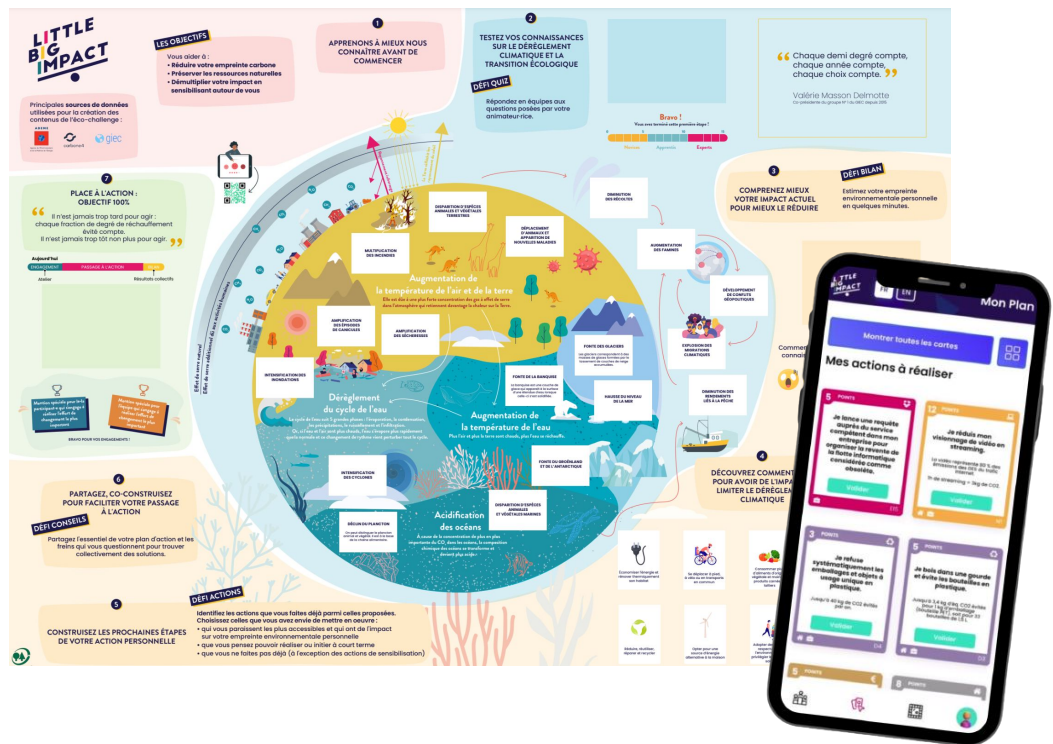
LITTLE BIG IMPACT

LES OBJECTIFS
Vous aider à :
• Réduire votre empreinte carbone
• Préserver les ressources naturelles
• Démultiplier votre impact en sensibilisant autour de vous

Principales sources de données utilisées pour la création des contenus de l'éco-challenge :
ADEME
carbone4
giec

1
APPRENONS À MIEUX NOUS CONNAÎTRE AVANT DE COMMENCER

2
TESTEZ VOS CONNAISSANCES SUR LE DÉRÈGLEMENT CLIMATIQUE ET LA TRANSITION ÉCOLOGIQUE

DÉFI QUIZ
Répondez en équipes aux questions posées par votre animateur·rice.

Bravo !

Chaque demi degré compte, chaque année compte, chaque choix compte.
Valérie Masson Delmotte
Co-présidente du groupe N°1 du GIEC depuis 2015

7
PLACE À L'ACTION : OBJECTIF 100%
Il n'est jamais trop tard pour agir : chaque fraction de degré de réchauffement évité compte.
Il n'est jamais trop tôt non plus pour agir.

Aujourd'hui
ENGAGEMENT
PASSAGE À L'ACTION
Résultats collectifs

BRAVO POUR VOS ENGAGEMENTS !

DISPARITION D'ESPÈCES ANIMALES ET VÉGÉTALES TERRESTRES
DÉPLACEMENT D'ANIMAUX ET APPARITION DE NOUVELLES MALADIES
DIMINUTION DES RÉCOLTES
AUGMENTATION DES FAMINES
MULTIPLICATION DES INCENDIES
Augmentation de la température de l'air et de la terre
AMPLIFICATION DES ÉPISODES DE CANICULES
AMPLIFICATION DES SÉCHERESSES
INTENSIFICATION DES INONDATIONS
DÉVELOPPEMENT DE CONFLITS GÉOPOLITIQUES
EXPLOSION DES MIGRATIONS CLIMATIQUES
FONTE DES GLACIERS
FONTE DE LA BANQUISE
HAUSSE DU NIVEAU DE LA MER
DIMINUTION DES RENDEMENTS LIÉS À LA PÊCHE
Dérèglement du cycle de l'eau
Augmentation de la température de l'eau
FONTE DU GROENLAND ET DE L'ANTARCTIQUE
INTENSIFICATION DES CYCLONES
DÉCLIN DU PLANCTON
DISPARITION D'ESPÈCES ANIMALES ET VÉGÉTALES MARINES
Acidification des océans

3
COMPRENEZ MIEUX VOTRE IMPACT ACTUEL POUR MIEUX LE RÉDUIRE

DÉFI BILAN
Estimez votre empreinte environnementale personnelle en quelques minutes.

4
DÉCOUVREZ COMMENT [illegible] POUR AVOIR DE L'IMPA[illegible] LIMITER LE DÉRÈGLEM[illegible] CLIMATIQUE

6
PARTAGEZ, CO-CONSTRUISEZ POUR FACILITER VOTRE PASSAGE À L'ACTION

DÉFI CONSEILS
Partagez l'essentiel de votre plan d'action et les freins qui vous questionnent pour trouver collectivement des solutions.

5
CONSTRUISEZ LES PROCHAINES ÉTAPES DE VOTRE ACTION PERSONNELLE

DÉFI ACTIONS
Identifiez les actions que vous faites déjà parmi celles proposées.
Choisissez celles que vous avez envie de mettre en oeuvre :
• qui vous paraissent les plus accessibles et qui ont de l'impact sur votre empreinte environnementale personnelle
• que vous pensez pouvoir réaliser ou initier à court terme
• que vous ne faites pas déjà (à l'exception des actions de sensibilisation)

LITTLE BIG IMPACT
FR EN
Mon Plan
Montrer toutes les cartes
Mes actions à réaliser

5 POINTS
Je lance une requête auprès du service compétent dans mon entreprise pour organiser la revente de la flotte informatique considérée comme obsolète.
Valider

12 POINTS
Je réduis mon visionnage de vidéo en streaming.
1h de streaming = 1kg de CO2
Valider

3 POINTS
Je refuse systématiquement les emballages et objets à usage unique en plastique.
Valider

4 POINTS
Je bois dans une gourde et évite les bouteilles en plastique.
Valider